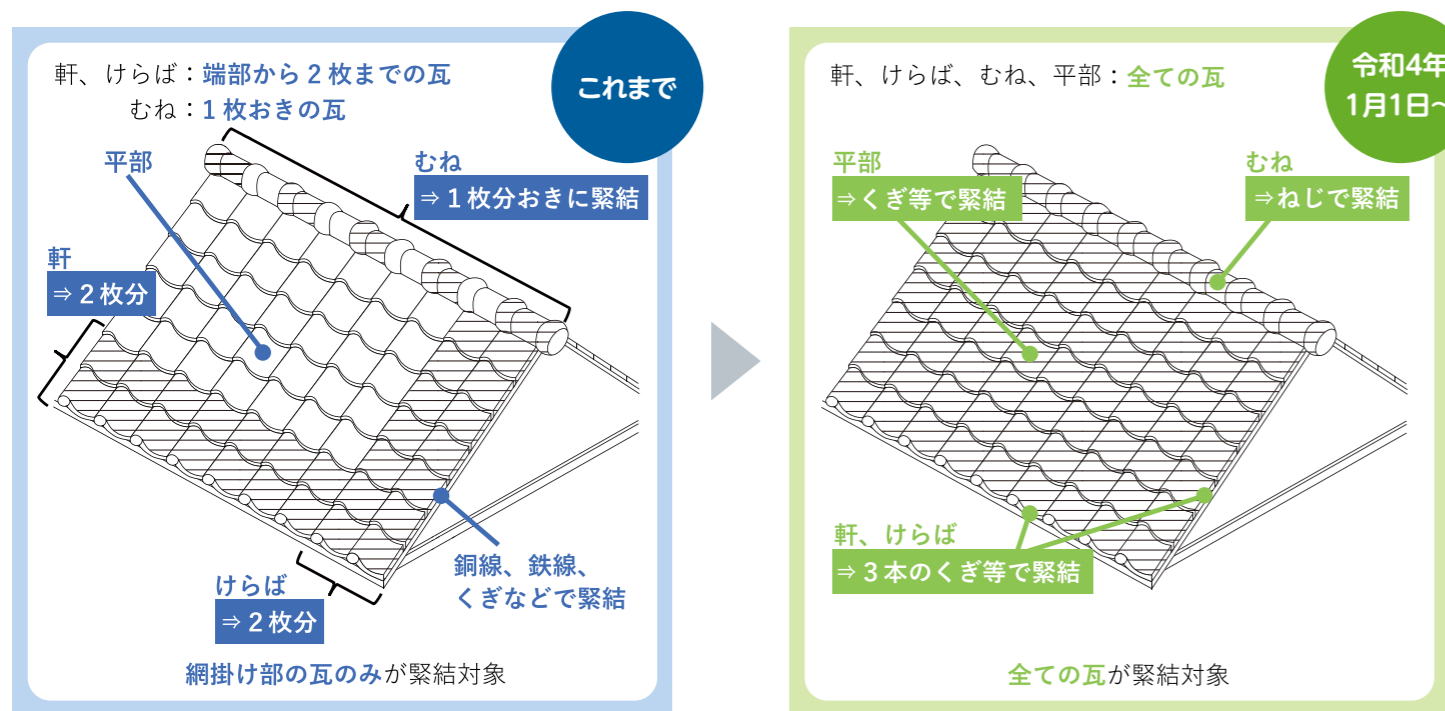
軒、けらば：端部から２枚までの瓦
むね：１枚おきの瓦

これまで

平部

むね
⇒１枚分おきに緊結

軒
⇒２枚分

けらば
⇒２枚分

銅線、鉄線、くぎなどで緊結

網掛け部の瓦のみが緊結対象

軒、けらば、むね、平部：全ての瓦

令和4年1月1日～

平部
⇒くぎ等で緊結

むね
⇒ねじで緊結

軒、けらば
⇒３本のくぎ等で緊結

全ての瓦が緊結対象